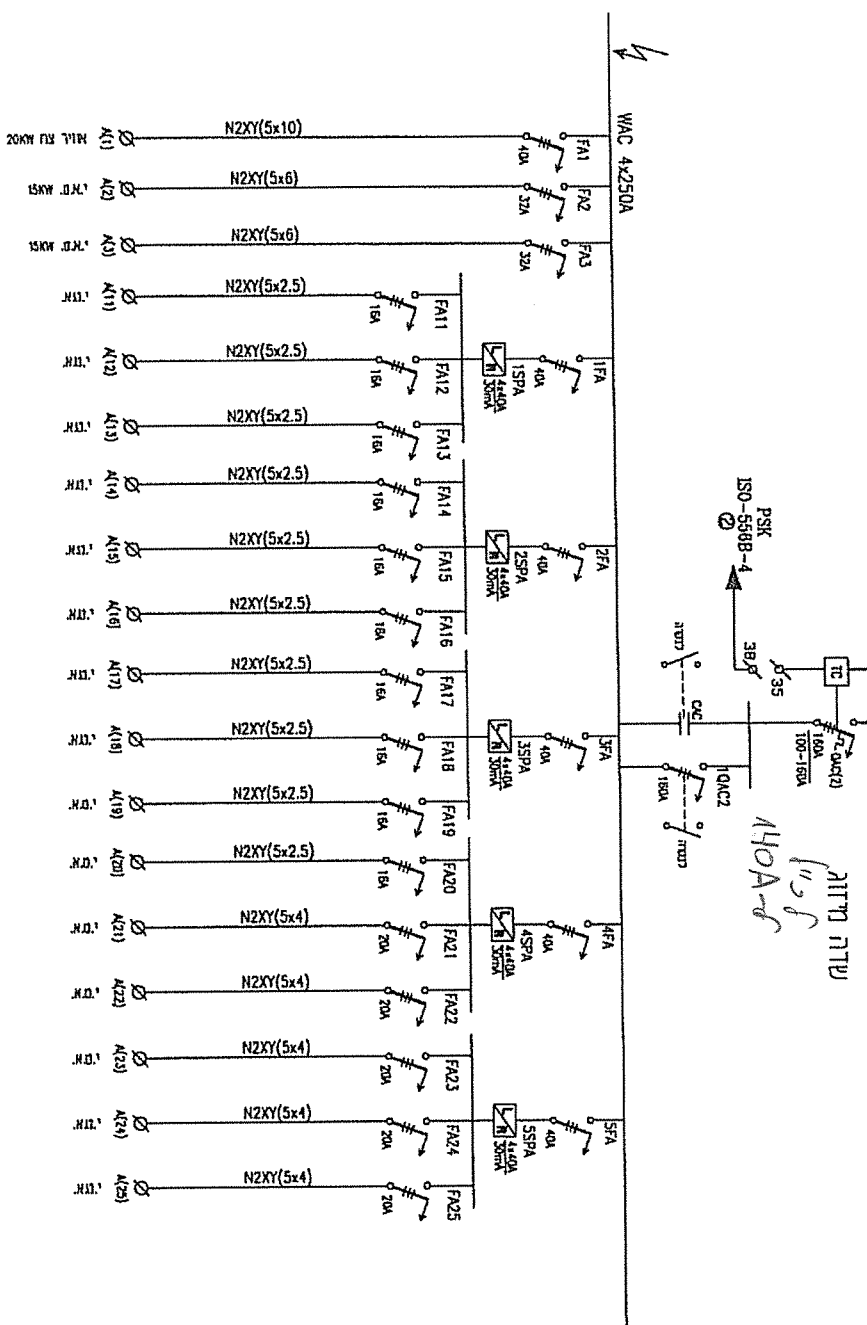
WAC 4x250A

FA1
40A
N2XY(5x10)
A(1)
20KW מזגן צח

FA2
32A
N2XY(5x6)
A(2)
15KW .ח.מ.י

FA3
32A
N2XY(5x6)
A(3)
15KW .ח.מ.י

1FA
40A
1SPA
4x40A
30mA

FA11
16A
N2XY(5x2.5)
A(11)
.ח.מ.י

FA12
16A
N2XY(5x2.5)
A(12)
.ח.מ.י

FA13
16A
N2XY(5x2.5)
A(13)
.ח.מ.י

2FA
40A
2SPA
4x40A
30mA

FA14
16A
N2XY(5x2.5)
A(14)
.ח.מ.י

FA15
16A
N2XY(5x2.5)
A(15)
.ח.מ.י

FA16
16A
N2XY(5x2.5)
A(16)
.ח.מ.י

3FA
40A
3SPA
4x40A
30mA

FA17
16A
N2XY(5x2.5)
A(17)
.ח.מ.י

FA18
16A
N2XY(5x2.5)
A(18)
.ח.מ.י

FA19
16A
N2XY(5x2.5)
A(19)
.ח.מ.י

FA20
16A
N2XY(5x2.5)
A(20)
.ח.מ.י

4FA
40A
4SPA
4x40A
30mA

FA21
20A
N2XY(5x4)
A(21)
.ח.מ.י

FA22
20A
N2XY(5x4)
A(22)
.ח.מ.י

5FA
40A
5SPA
4x40A
30mA

FA23
20A
N2XY(5x4)
A(23)
.ח.מ.י

FA24
20A
N2XY(5x4)
A(24)
.ח.מ.י

FA25
20A
N2XY(5x4)
A(25)
.ח.מ.י

PSK
ISO-558B-4

3B
35
TC
C4C
1QAC2
16OA
QAC(2)
160A
100-160A
חירום
חירום

מעל לוח
על 4-140A